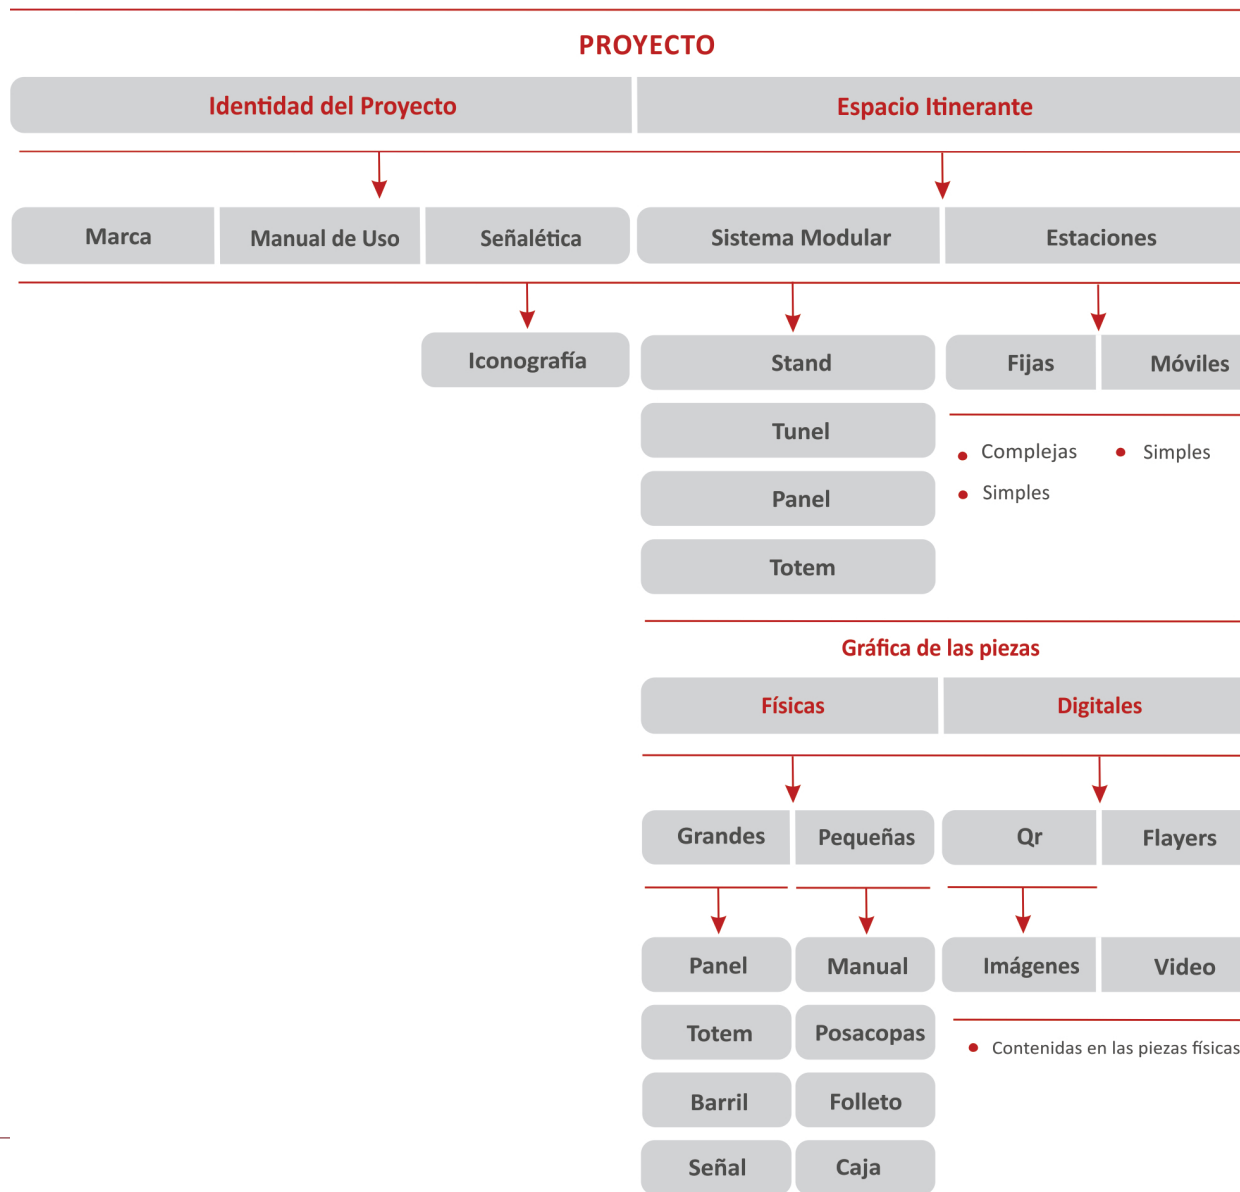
PROYECTO

Identidad del Proyecto

Espacio Itinerante

Marca

Manual de Uso

Señalética

Sistema Modular

Estaciones

Iconografía

Stand

Tunel

Panel

Totem

Fijas

Móviles

• Complejas

• Simples

• Simples

Gráfica de las piezas

Físicas

Digitales

Grandes

Pequeñas

Qr

Flayers

Panel

Totem

Barril

Señal

Manual

Posacopas

Folleto

Caja

Imágenes

Video

• Contenidas en las piezas físicas